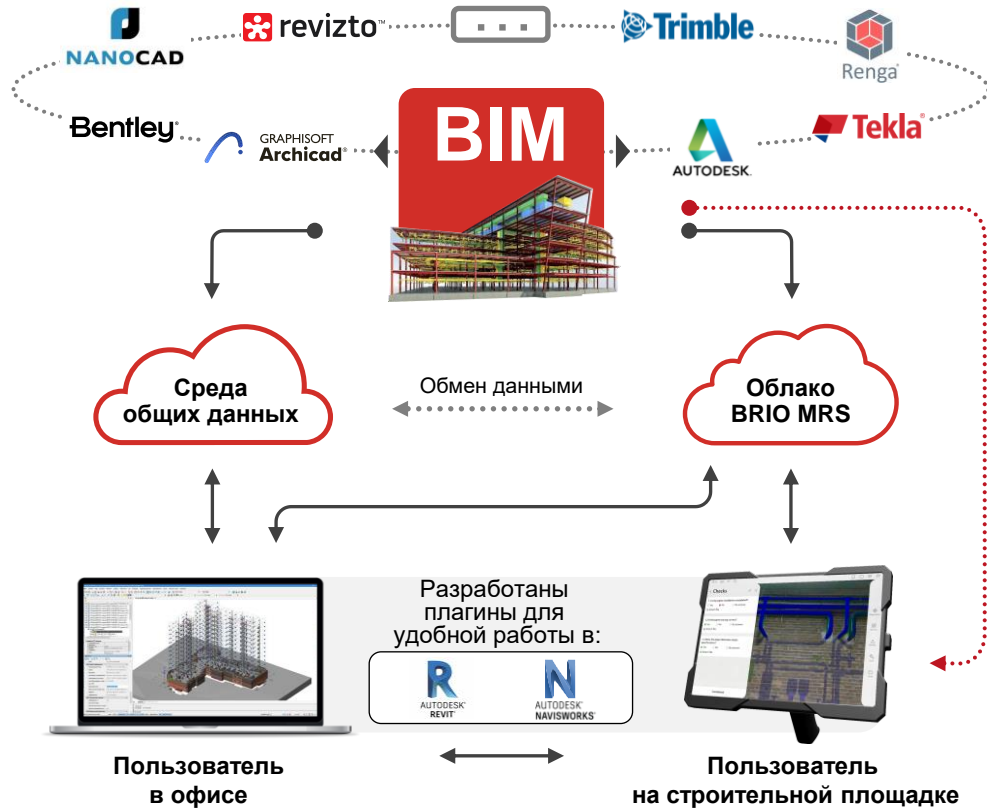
NANOCAD

revizto™

Trimble

Renga

Bentley

GRAPHISOFT
Archicad

BIM

AUTODESK

Tekla

Среда общих данных

Обмен данными

Облако BRIO MRS

Разработаны плагины для удобной работы в:

AUTODESK REVIT

AUTODESK NAVISWORKS

Пользователь в офисе

Пользователь на строительной площадке